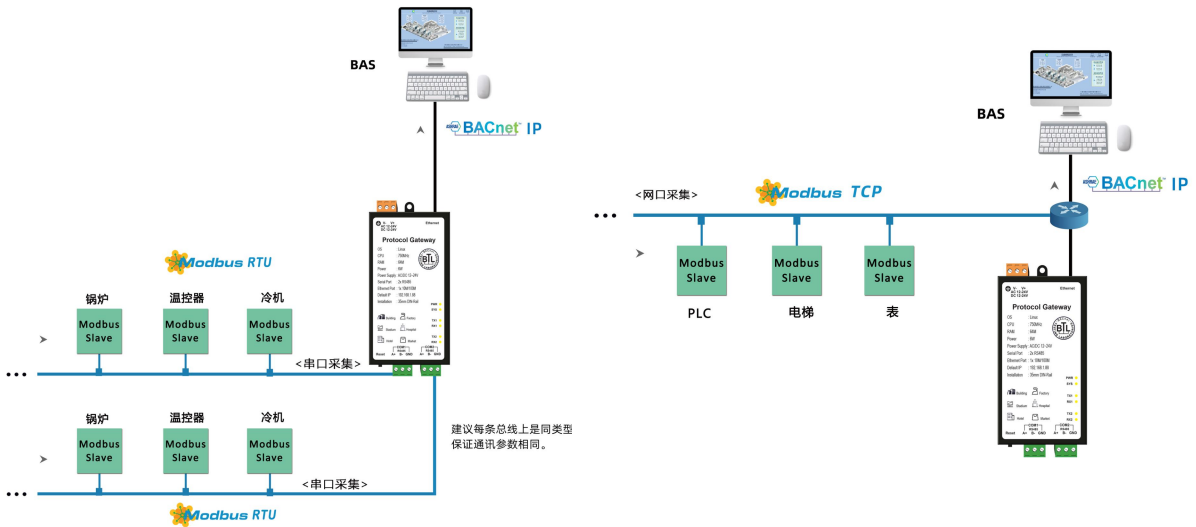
BAS

BACnet IP

Modbus RTU

锅炉 温控器 冷机

Modbus Slave

Modbus Slave

Modbus Slave

<串口采集>

Protocol Gateway

锅炉 温控器 冷机

Modbus Slave

Modbus Slave

Modbus Slave

<串口采集>

Modbus RTU

建议每条总线上是同类型保证通讯参数相同。

BAS

BACnet IP

<网口采集>

Modbus TCP

Modbus Slave

Modbus Slave

Modbus Slave

PLC 电梯 表

Protocol Gateway